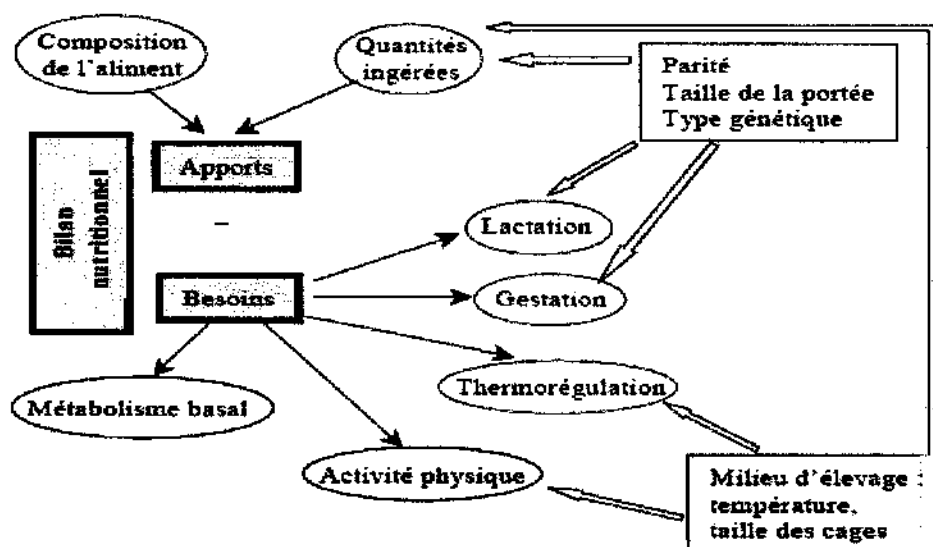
Composition de l'aliment

Quantités ingérées

Parité
Taille de la portée
Type génétique

Bilan nutritionnel

Apports

–

Besoins

Lactation

Gestation

Thermorégulation

Métabolisme basal

Activité physique

Milieu d'élevage : température, taille des cages